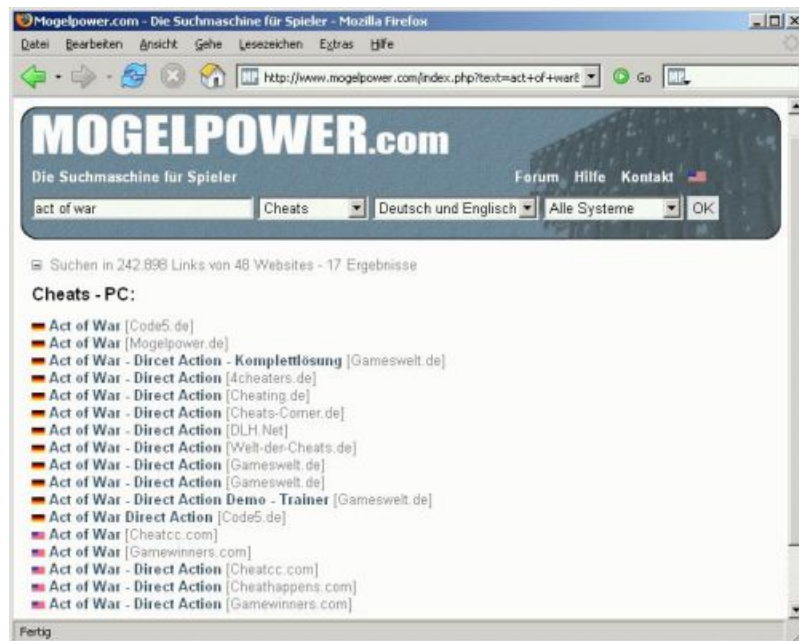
Mogelpower.com - Die Suchmaschine für Spieler - Mozilla Firefox

Datei Bearbeiten Ansicht Gehe Lesezeichen Extras Hilfe

http://www.mogelpower.com/index.php?text=act+of+war&

Go

MOGELPOWER.com

Die Suchmaschine für Spieler

Forum Hilfe Kontakt

act of war

Cheats

Deutsch und Englisch

Alle Systeme

OK

Suchen in 242.898 Links von 48 Websites - 17 Ergebnisse

Cheats - PC:

Act of War [Code5.de]
Act of War [Mogelpower.de]
Act of War - Dircet Action - Komplettlösung [Gameswelt.de]
Act of War - Direct Action [4cheaters.de]
Act of War - Direct Action [Cheating.de]
Act of War - Direct Action [Cheats-Corner.de]
Act of War - Direct Action [DLH.Net]
Act of War - Direct Action [Welt-der-Cheats.de]
Act of War - Direct Action [Gameswelt.de]
Act of War - Direct Action [Gameswelt.de]
Act of War - Direct Action Demo - Trainer [Gameswelt.de]
Act of War Direct Action [Code5.de]
Act of War [Cheatcc.com]
Act of War [Gamewinners.com]
Act of War - Direct Action [Cheatcc.com]
Act of War - Direct Action [Cheathappens.com]
Act of War - Direct Action [Gamewinners.com]

Fertig